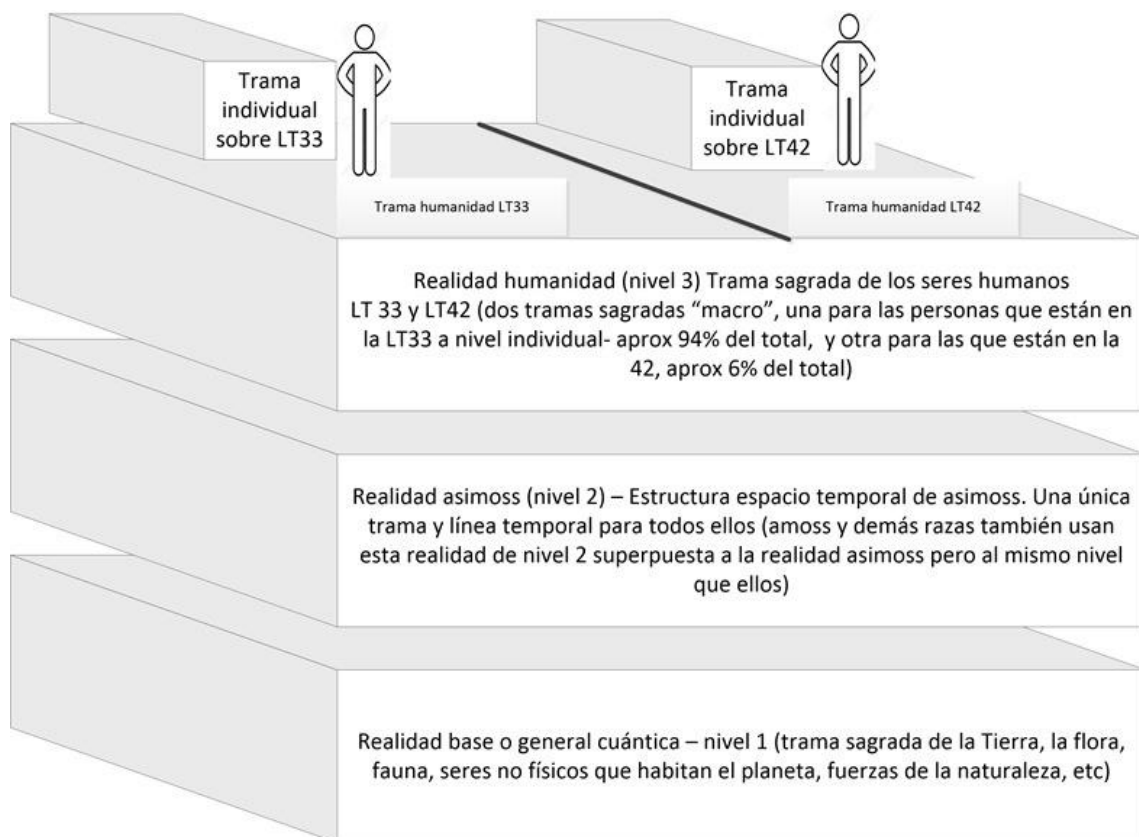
Trama individual sobre LT33

Trama individual sobre LT42

Trama humanidad LT33

Trama humanidad LT42

Realidad humanidad (nivel 3) Trama sagrada de los seres humanos LT 33 y LT42 (dos tramas sagradas "macro", una para las personas que están en la LT33 a nivel individual- aprox 94% del total, y otra para las que están en la 42, aprox 6% del total)

Realidad asimoss (nivel 2) – Estructura espacio temporal de asimoss. Una única trama y línea temporal para todos ellos (amoss y demás razas también usan esta realidad de nivel 2 superpuesta a la realidad asimoss pero al mismo nivel que ellos)

Realidad base o general cuántica – nivel 1 (trama sagrada de la Tierra, la flora, fauna, seres no físicos que habitan el planeta, fuerzas de la naturaleza, etc)